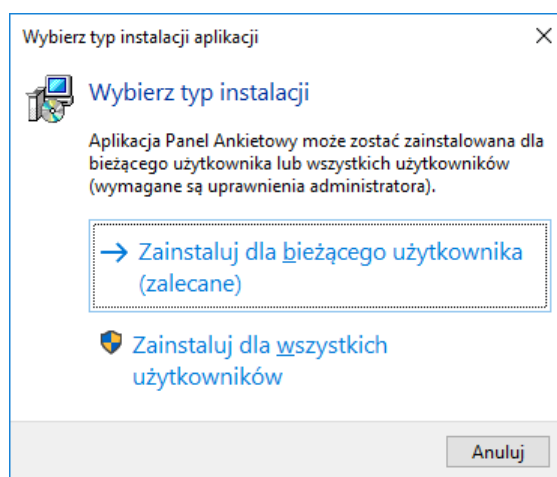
Wybierz typ instalacji aplikacji

Wybierz typ instalacji

Aplikacja Panel Ankietowy może zostać zainstalowana dla bieżącego użytkownika lub wszystkich użytkowników (wymagane są uprawnienia administratora).

→ Zainstaluj dla bieżącego użytkownika (zalecane)

Zainstaluj dla wszystkich użytkowników

Anuluj